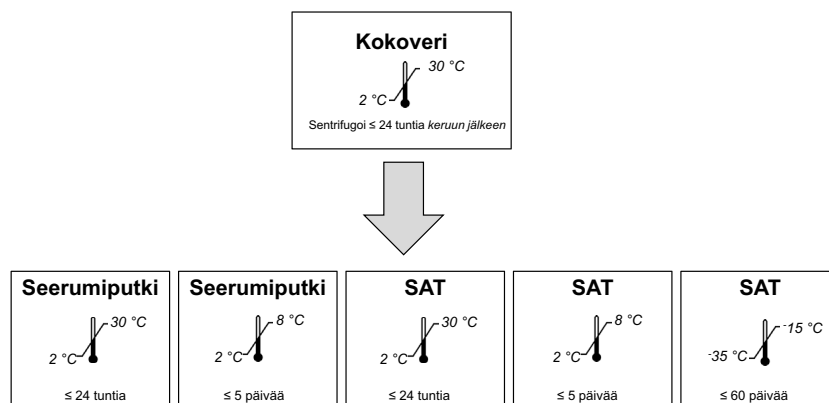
Kokoveri

30 °C

2 °C

Sentrifugoi ≤ 24 tuntia *keruun jälkeen*

Seerumiputki

30 °C

2 °C

≤ 24 tuntia

Seerumiputki

8 °C

2 °C

≤ 5 päivää

SAT

30 °C

2 °C

≤ 24 tuntia

SAT

8 °C

2 °C

≤ 5 päivää

SAT

-15 °C

-35 °C

≤ 60 päivää